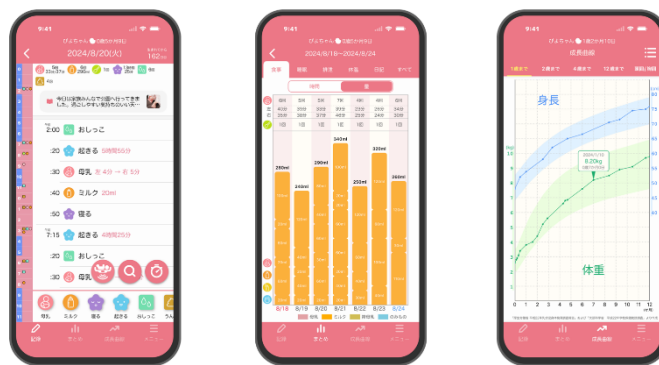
9:41

ぴよちゃん 0歳0か月5日

2024/8/20(火)

142

毎日記録みんなで1回いれて…

2:00 おしっこ

:20 起きる 5時間55分

:30 母乳 左 4分 → 右 5分

:40 ミルク 20ml

:50 寝る

7:15 起きる 4時間25分

:20 おしっこ

:30

母乳 ミルク 寝る 起きる おしっこ うんち

記録 まとめ 成長曲線 メニュー

9:41

2024/8/19〜8/24

食事 睡眠 排泄 体温 日記 すべて

時間 量

250ml 240ml 290ml 340ml 250ml 330ml 260ml

8/19 8/20 8/21 8/22 8/23 8/24

記録 まとめ 成長曲線 メニュー

9:41

成長曲線

1歳まで 2歳まで 6歳まで 12歳まで

身長

体重

2024/7/18
9.20kg

0 1 2 3 4 5 6 7 8 9 10 11 12

記録 まとめ 成長曲線 メニュー